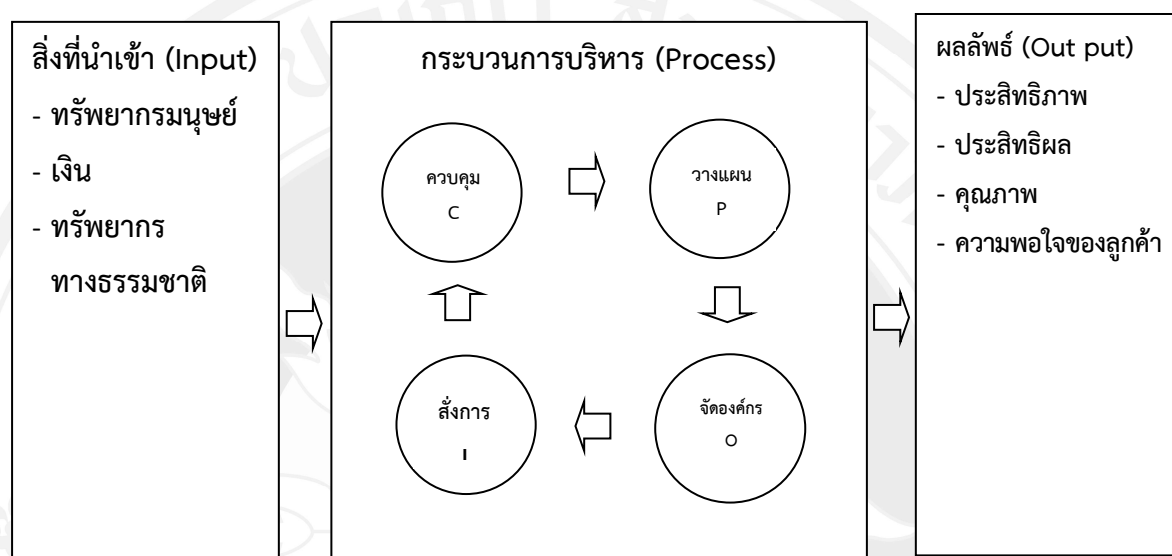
สิ่งที่นำเข้า (Input)
- ทรัพยากรมนุษย์
- เงิน
- ทรัพยากร
ทางธรรมชาติ

กระบวนการบริหาร (Process)

ควบคุม
C

วางแผน
P

สั่งการ
I

จัดองค์กร
O

ผลลัพธ์ (Out put)
- ประสิทธิภาพ
- ประสิทธิผล
- คุณภาพ
- ความพอใจของลูกค้า